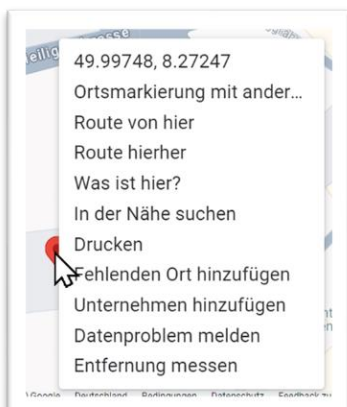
eilig

49.99748, 8.27247
Ortsmarkierung mit ander...
Route von hier
Route hierher
Was ist hier?
In der Nähe suchen
Drucken
Fehlenden Ort hinzufügen
Unternehmen hinzufügen
Datenproblem melden
Entfernung messen

Google Deutschland Bedingungen Datenschutz Feedback